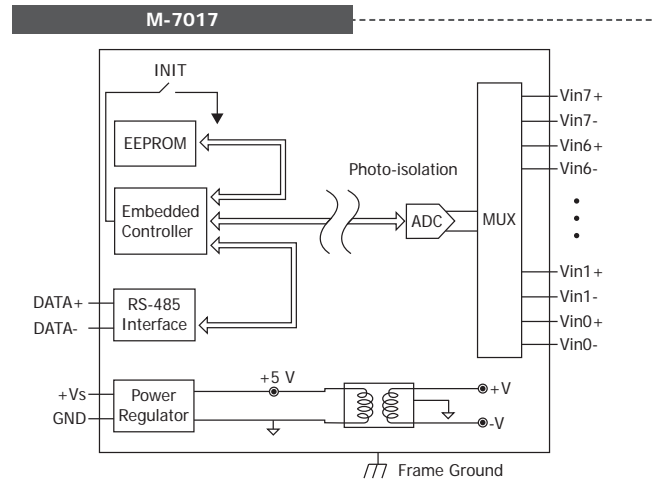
M-7017

INIT

EEPROM

Photo-isolation

Embedded Controller

ADC

MUX

Vin7+
Vin7-
Vin6+
Vin6-
Vin1+
Vin1-
Vin0+
Vin0-

DATA+
DATA-

RS-485 Interface

+Vs
GND

Power Regulator

+5 V

+V
-V

Frame Ground